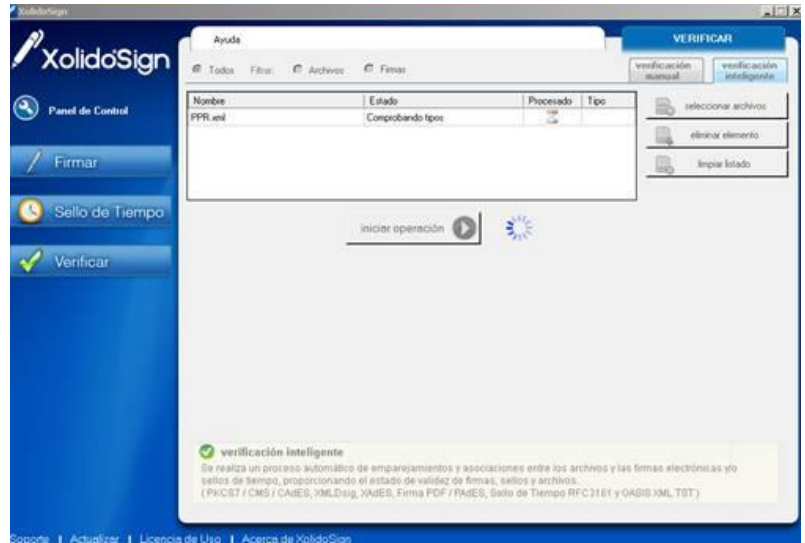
XolidoSign

XolidoSign

Panel de Control

Firmar

Sello de Tiempo

Verificar

Ayuda

VERIFICAR

Todos Filtro: Archivos Firmas

verificación manual

verificación inteligente

| Nombre | Estado | Procesado | Tipo |
|---|---|---|---|
| PPR.xml | Comprobando tipos | | |

seleccionar archivos

eliminar elemento

limpiar listado

iniciar operación

verificación inteligente

Se realiza un proceso automático de emparejamientos y asociaciones entre los archivos y las firmas electrónicas y/o sellos de tiempo, proporcionando el estado de validez de firmas, sellos y archivos.
( PKCS7 / CMS / CAdES, XMLDsig, XAdES, Firma PDF / PAdES, Sello de Tiempo RFC3161 y OASIS XML TST )

Soporte | Actualizar | Licencia de Uso | Acerca de XolidoSign